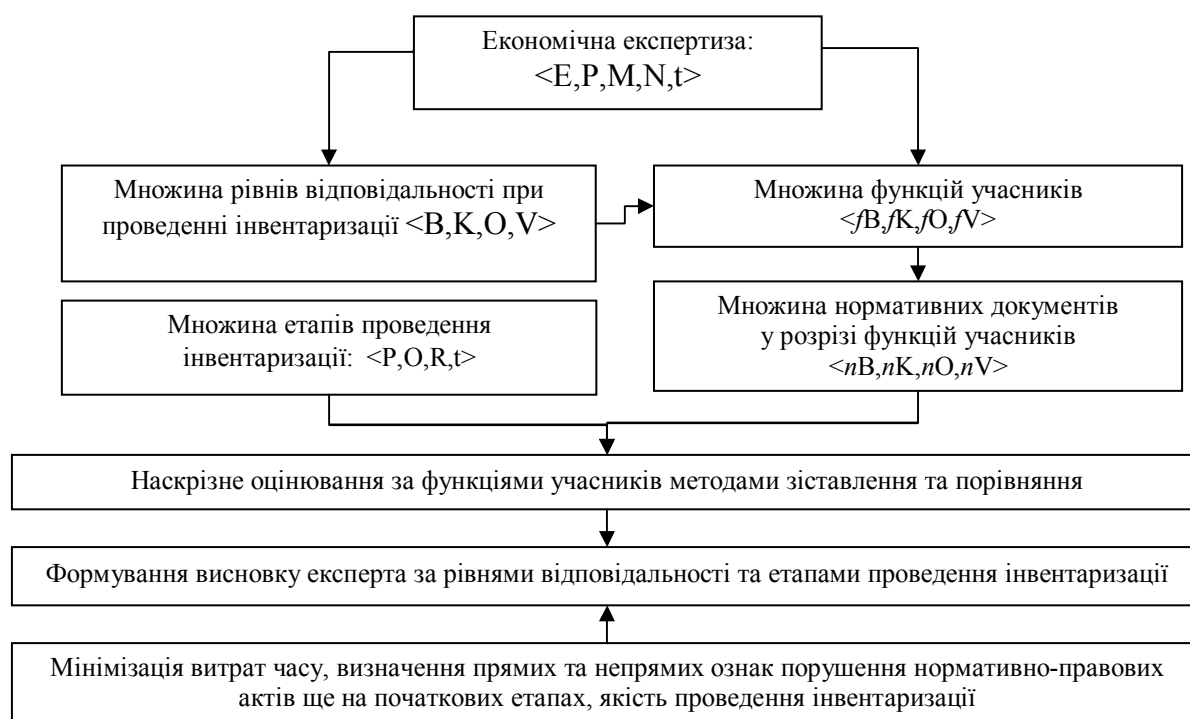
Економічна експертиза:
<E,P,M,N,t>

Множина рівнів відповідальності при проведенні інвентаризації <B,K,O,V>

Множина функцій учасників
<*f*B,*f*K,*f*O,*f*V>

Множина етапів проведення інвентаризації: <P,O,R,t>

Множина нормативних документів у розрізі функцій учасників
<*n*B,*n*K,*n*O,*n*V>

Наскрізне оцінювання за функціями учасників методами зіставлення та порівняння

Формування висновку експерта за рівнями відповідальності та етапами проведення інвентаризації

Мінімізація витрат часу, визначення прямих та непрямих ознак порушення нормативно-правових актів ще на початкових етапах, якість проведення інвентаризації